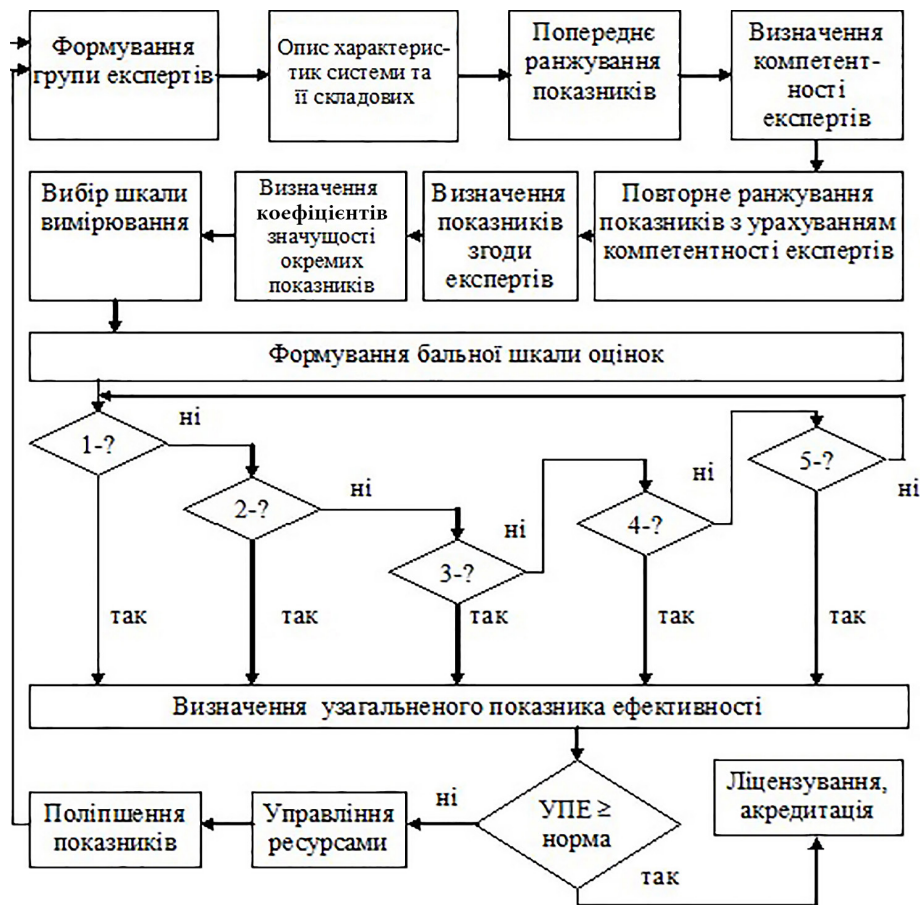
Формування групи експертів

Опис характеристик системи та її складових

Попереднє ранжування показників

Визначення компетентності експертів

Повторне ранжування показників з урахуванням компетентності експертів

Визначення показників згоди експертів

Визначення коефіцієнтів значущості окремих показників

Вибір шкали вимірювання

Формування бальної шкали оцінок

1-?

ні

2-?

ні

3-?

ні

4-?

ні

5-?

ні

так

так

так

так

так

Визначення узагальненого показника ефективності

УПЕ ≥ норма

ні

так

Управління ресурсами

Поліпшення показників

Ліцензування, акредитація